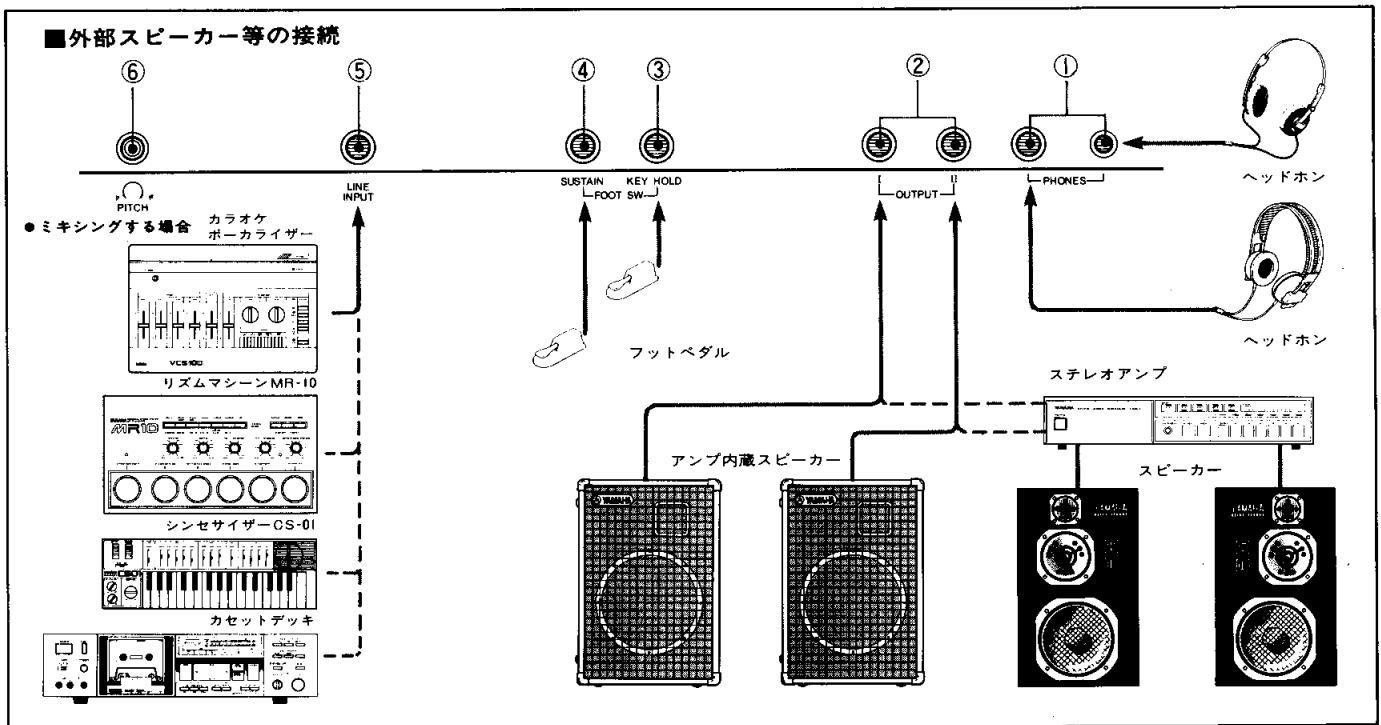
■外部スピーカー等の接続

⑥ ⑤ ④ ③ ② ①

PITCH

LINE INPUT

SUSTAIN KEY HOLD
FOOT SW

I OUTPUT II

PHONES

ヘッドホン

ヘッドホン

●ミキシングする場合

カラオケ
ボーカライザー

VCS100

リズムマシーンMR-10

MR10

シンセサイザーCS-01

CS01

カセットデッキ

フットペダル

ステレオアンプ

YAMAHA

アンプ内蔵スピーカー

YAMAHA

YAMAHA

スピーカー

YAMAHA

YAMAHA